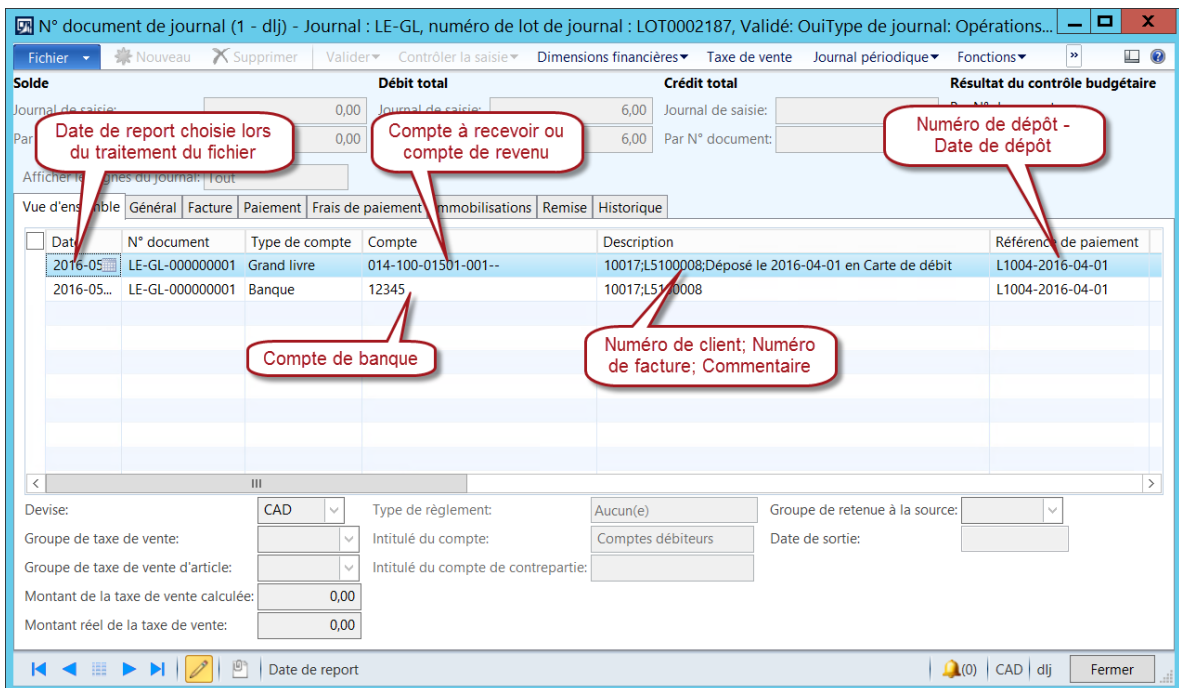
N° document de journal (1 - dlj) - Journal : LE-GL, numéro de lot de journal : LOT0002187, Validé: OuiType de journal: Opérations...

Fichier ▾ Nouveau Supprimer Valider ▾ Contrôler la saisie ▾ Dimensions financières ▾ Taxe de vente Journal périodique ▾ Fonctions ▾ »

Solde

Journal de saisie: 0,00

Par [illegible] 0,00

Débit total

Journal de saisie: 6,00

6,00

Crédit total

Journal de saisie:

Par N° document:

Résultat du contrôle budgétaire

Afficher les lignes du journal: Tout

Date de report choisie lors du traitement du fichier

Compte à recevoir ou compte de revenu

Numéro de dépôt - Date de dépôt

Vue d'ensemble | Général | Facture | Paiement | Frais de paiement | Immobilisations | Remise | Historique

| Date | N° document | Type de compte | Compte | Description | Référence de paiement |
|---|---|---|---|---|---|
| 2016-05 | LE-GL-000000001 | Grand livre | 014-100-01501-001-- | 10017;L5100008;Déposé le 2016-04-01 en Carte de débit | L1004-2016-04-01 |
| 2016-05... | LE-GL-000000001 | Banque | 12345 | 10017;L5100008 | L1004-2016-04-01 |

Compte de banque

Numéro de client; Numéro de facture; Commentaire

Devise: CAD

Groupe de taxe de vente:

Groupe de taxe de vente d'article:

Montant de la taxe de vente calculée: 0,00

Montant réel de la taxe de vente: 0,00

Type de règlement: Aucun(e)

Intitulé du compte: Comptes débiteurs

Intitulé du compte de contrepartie:

Groupe de retenue à la source:

Date de sortie:

Date de report

(0) CAD dlj Fermer